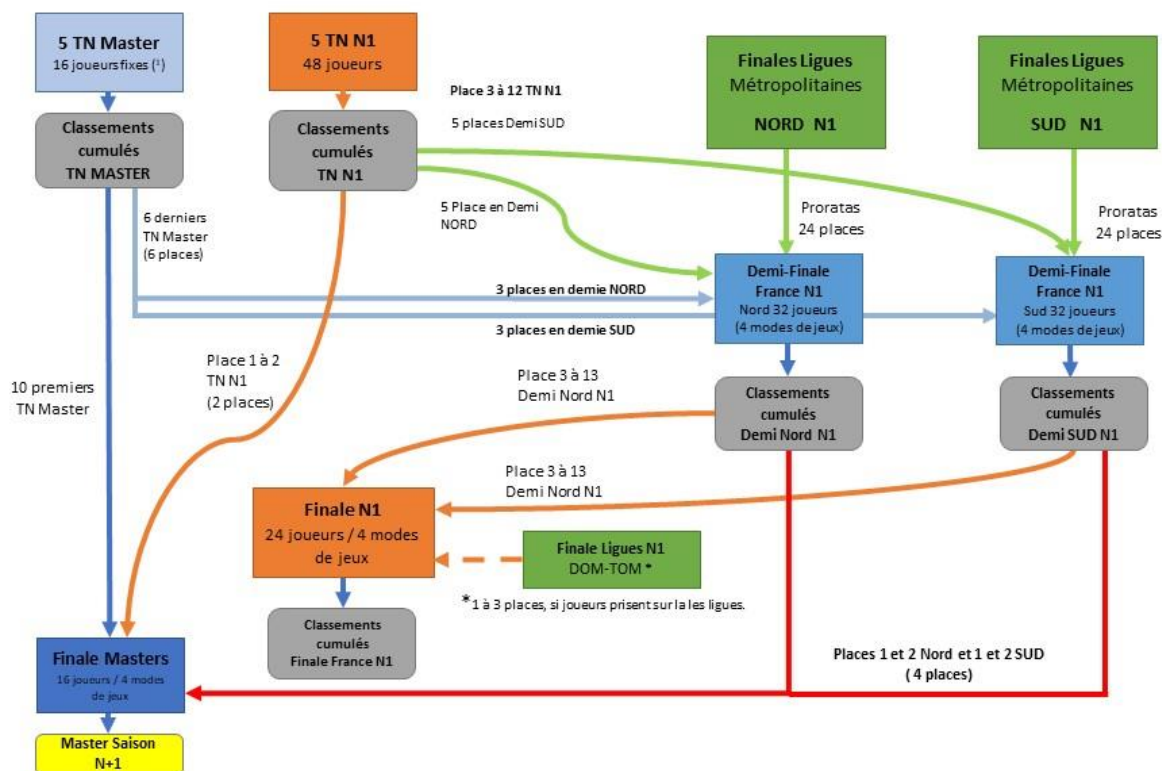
5 TN Master
16 joueurs fixes (¹)

5 TN N1
48 joueurs

Place 3 à 12 TN N1

5 places Demi SUD

Finales Ligues
Métropolitaines
NORD N1

Finales Ligues
Métropolitaines
SUD N1

Classements cumulés
TN MASTER

Classements cumulés
TN N1

6 derniers
TN Master
(6 places)

5 Place en Demi NORD

Proratas
24 places

Proratas
24 places

Demi-Finale
France N1
Nord 32 joueurs
(4 modes de jeux)

Demi-Finale
France N1
Sud 32 joueurs
(4 modes de jeux)

3 places en demie NORD

3 places en demie SUD

10 premiers
TN Master

Place 1 à 2
TN N1
(2 places)

Place 3 à 13
Demi Nord N1

Classements cumulés
Demi Nord N1

Classements cumulés
Demi SUD N1

Place 3 à 13
Demi Nord N1

Finale N1
24 joueurs / 4 modes de jeux

Finale Ligues N1
DOM-TOM *

* 1 à 3 places, si joueurs prisent sur la les ligues.

Classements cumulés
Finale France N1

Finale Masters
16 joueurs / 4 modes de jeux

Places 1 et 2 Nord et 1 et 2 SUD
( 4 places)

Master Saison
N+1